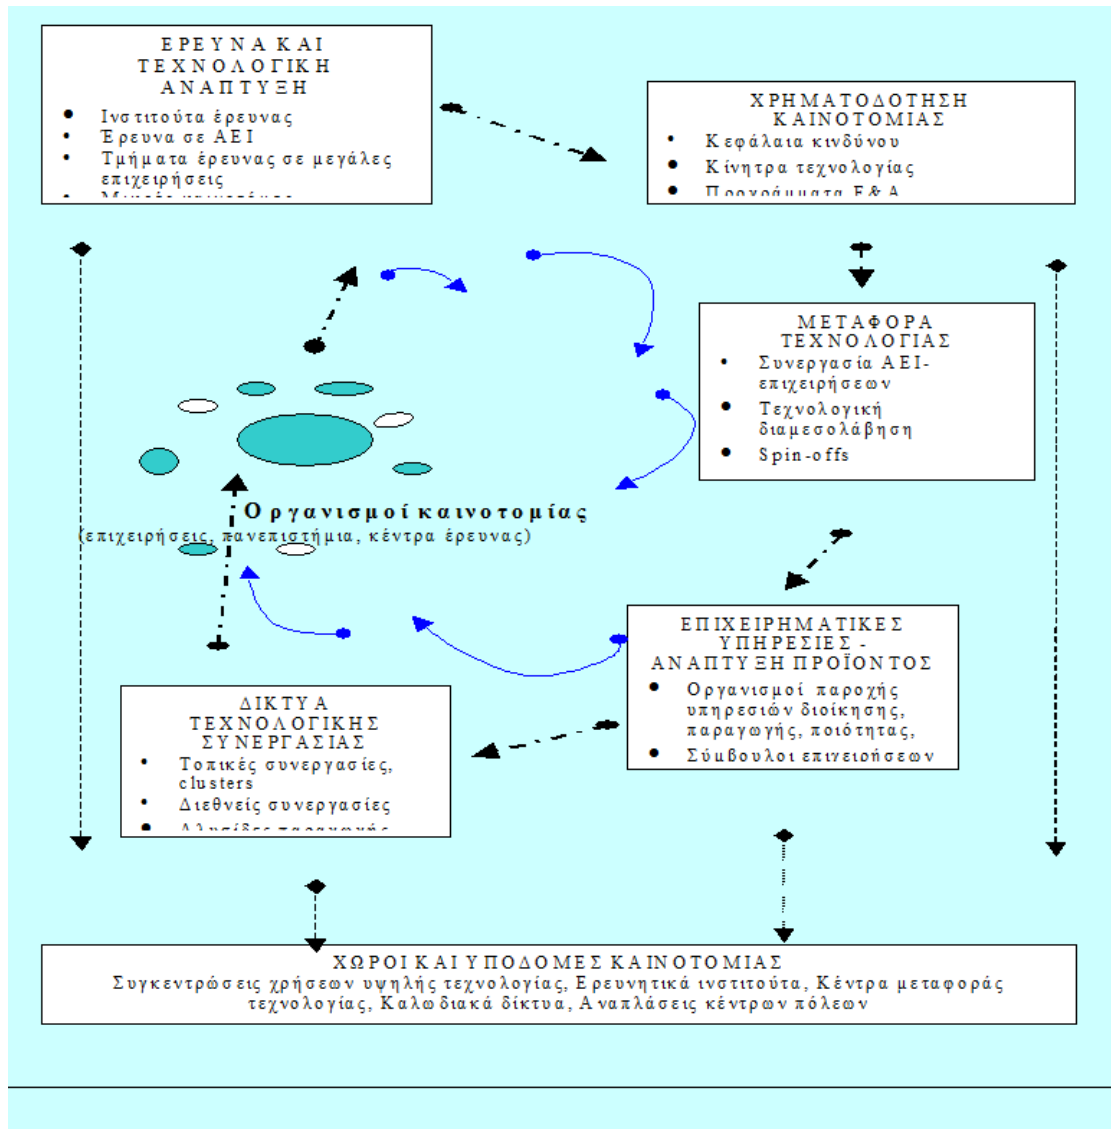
ΕΡΕΥΝΑ ΚΑΙ ΤΕΧΝΟΛΟΓΙΚΗ ΑΝΑΠΤΥΞΗ

- Ινστιτούτα έρευνας
- Έρευνα σε ΑΕΙ
- Τμήματα έρευνας σε μεγάλες επιχειρήσεις
- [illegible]

ΧΡΗΜΑΤΟΔΟΤΗΣΗ ΚΑΙΝΟΤΟΜΙΑΣ

- Κεφάλαια κινδύνου
- Κίνητρα τεχνολογίας
- Προγράμματα Ε&Α

ΜΕΤΑΦΟΡΑ ΤΕΧΝΟΛΟΓΙΑΣ

- Συνεργασία ΑΕΙ-επιχειρήσεων
- Τεχνολογική διαμεσολάβηση
- Spin-offs

Οργανισμοί καινοτομίας
(επιχειρήσεις, πανεπιστήμια, κέντρα έρευνας)

ΕΠΙΧΕΙΡΗΜΑΤΙΚΕΣ ΥΠΗΡΕΣΙΕΣ - ΑΝΑΠΤΥΞΗ ΠΡΟΪΟΝΤΟΣ

- Οργανισμοί παροχής υπηρεσιών διοίκησης, παραγωγής, ποιότητας,
- Σύμβουλοι επιχειρήσεων

ΔΙΚΤΥΑ ΤΕΧΝΟΛΟΓΙΚΗΣ ΣΥΝΕΡΓΑΣΙΑΣ

- Τοπικές συνεργασίες, clusters
- Διεθνείς συνεργασίες
- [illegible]

ΧΩΡΟΙ ΚΑΙ ΥΠΟΔΟΜΕΣ ΚΑΙΝΟΤΟΜΙΑΣ
Συγκεντρώσεις χρήσεων υψηλής τεχνολογίας, Ερευνητικά ινστιτούτα, Κέντρα μεταφοράς τεχνολογίας, Καλωδιακά δίκτυα, Αναπλάσεις κέντρων πόλεων